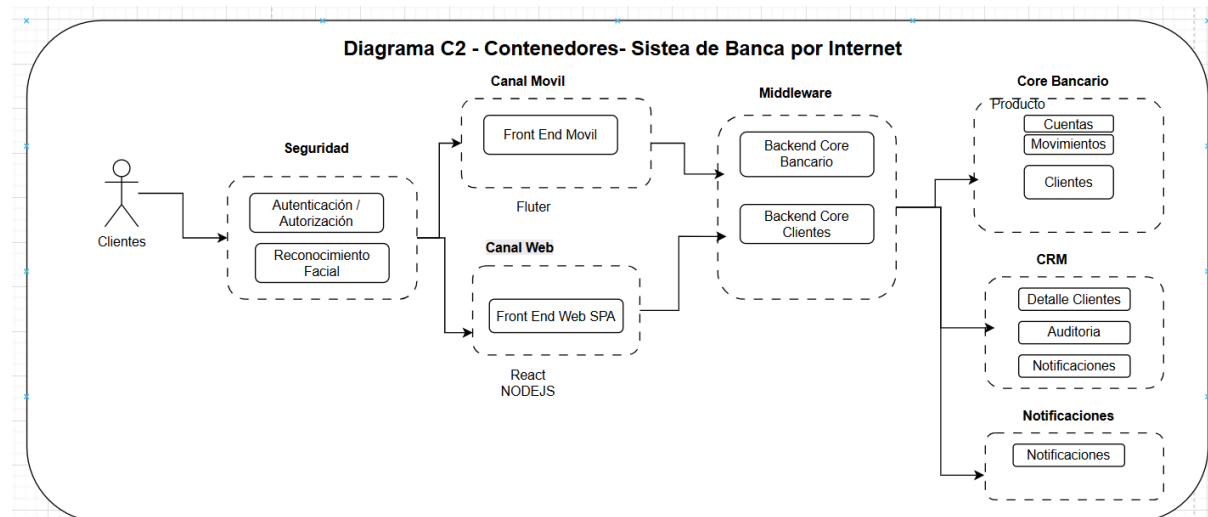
Diagrama C2 - Contenedores- Sistea de Banca por Internet

Clientes

Seguridad

Autenticación / Autorización

Reconocimiento Facial

Canal Movil

Front End Movil

Fluter

Canal Web

Front End Web SPA

React
NODEJS

Middleware

Backend Core Bancario

Backend Core Clientes

Core Bancario

Producto

Cuentas

Movimientos

Clientes

CRM

Detalle Clientes

Auditoria

Notificaciones

Notificaciones

Notificaciones